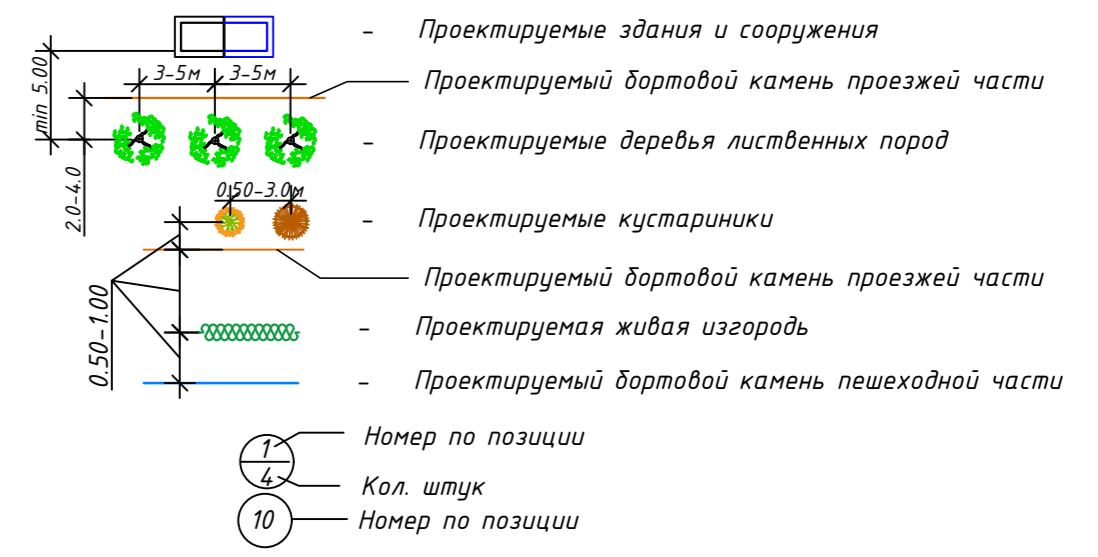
– Проектируемые здания и сооружения

3–5м 3–5м

Проектируемый бортовой камень проезжей части

min 5.00

– Проектируемые деревья лиственных пород

2.0–4.0

0.50–3.0м

– Проектируемые кустариники

Проектируемый бортовой камень проезжей части

0.50–1.00

– Проектируемая живая изгородь

– Проектируемый бортовой камень пешеходной части

1
4

Номер по позиции

Кол. штук

10

Номер по позиции